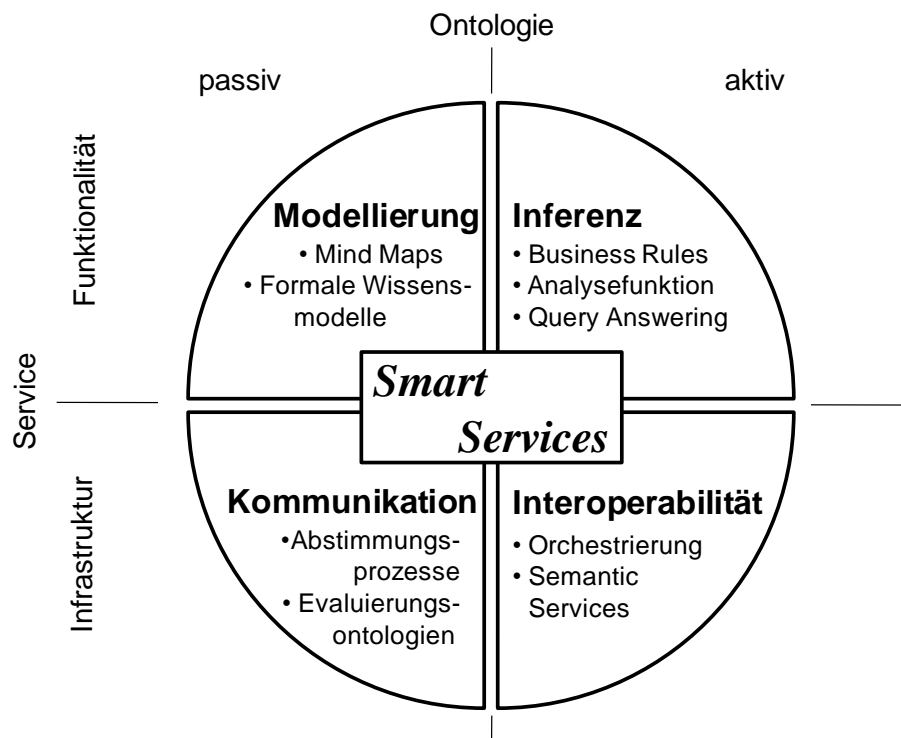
Ontologie

passiv

aktiv

Funktionalität

Service

Infrastruktur

Modellierung
• Mind Maps
• Formale Wissensmodelle

Inferenz
• Business Rules
• Analysefunktion
• Query Answering

Smart Services

Kommunikation
•Abstimmungsprozesse
• Evaluierungsontologien

Interoperabilität
• Orchestrierung
• Semantic Services